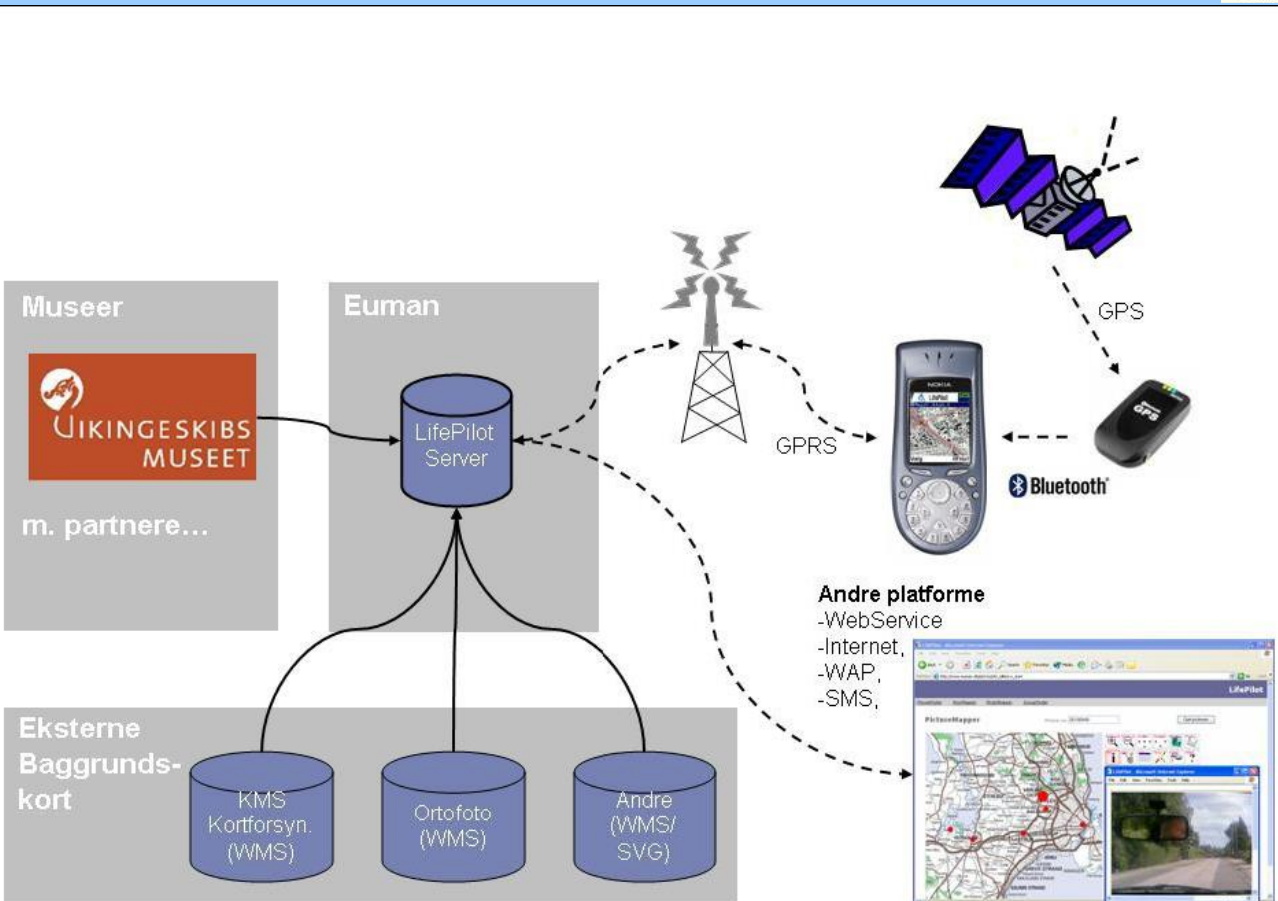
Museer

VIKINGESKIBS MUSEET

m. partnere…

Euman

LifePilot Server

GPRS

GPS

NOKIA

LifePilot

GPS

Bluetooth

Andre platforme
-WebService
-Internet,
-WAP,
-SMS,

LifePilot

PictureMapper

Eksterne Baggrunds-kort

KMS Kortforsyn. (WMS)

Ortofoto (WMS)

Andre (WMS/ SVG)